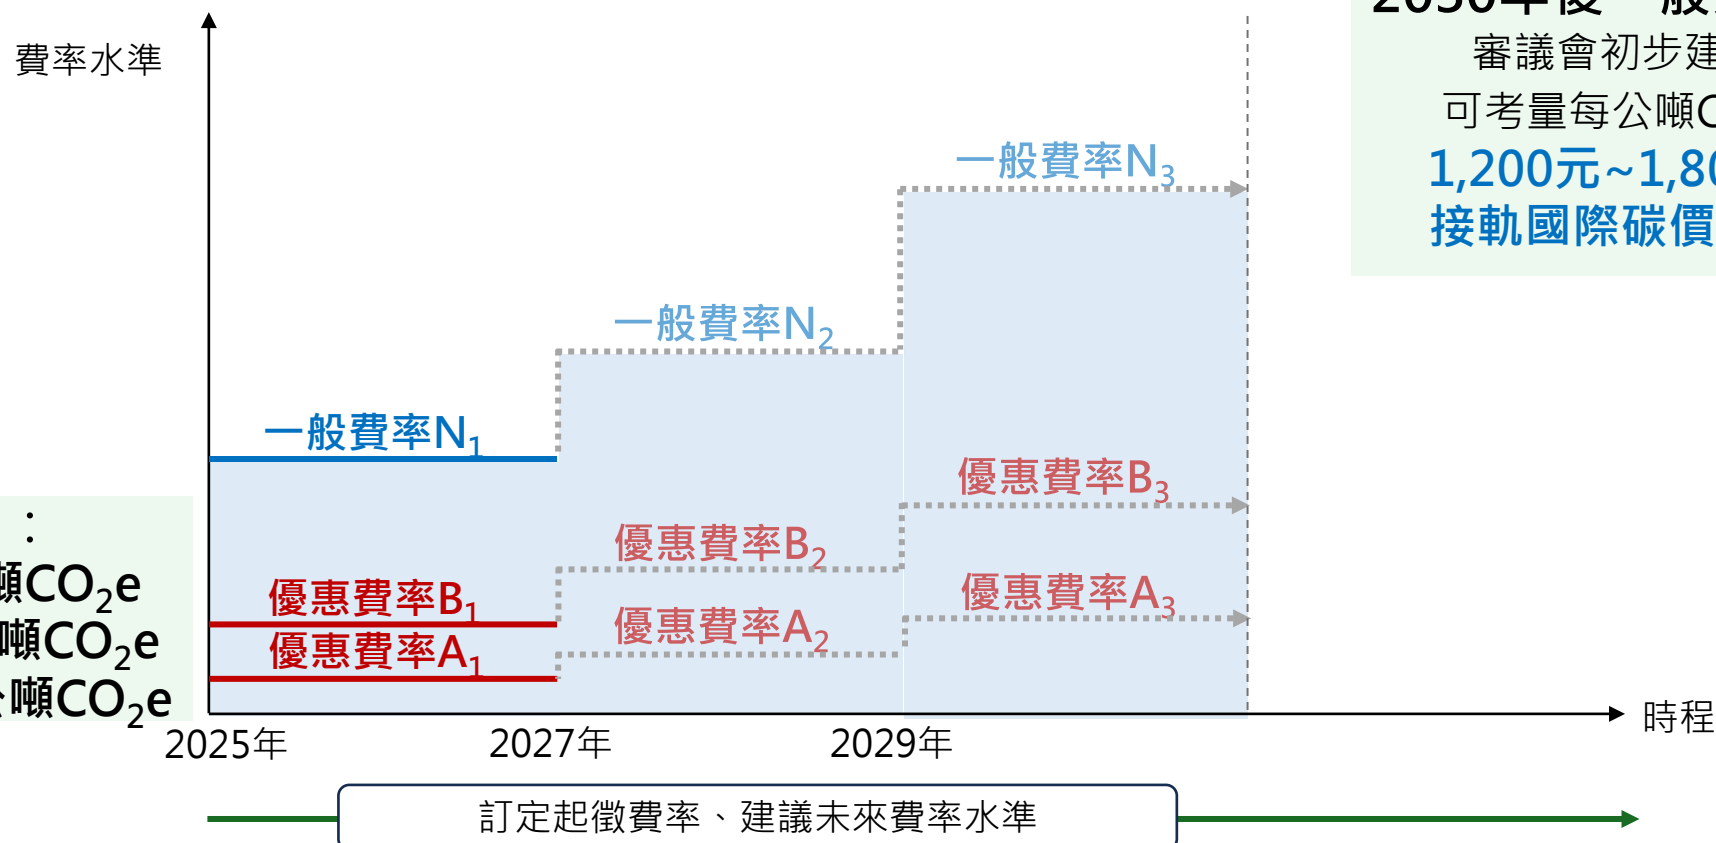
費率水準

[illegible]
審議會初步建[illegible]
可考量每公噸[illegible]
1,200元~1,8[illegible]
接軌國際碳價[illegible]

：
噸$CO_2e$
噸$CO_2e$
噸$CO_2e$

一般費率$N_1$
優惠費率$B_1$
優惠費率$A_1$

一般費率$N_2$
優惠費率$B_2$
優惠費率$A_2$

一般費率$N_3$
優惠費率$B_3$
優惠費率$A_3$

2025年
2027年
2029年
時程

訂定起徵費率、建議未來費率水準